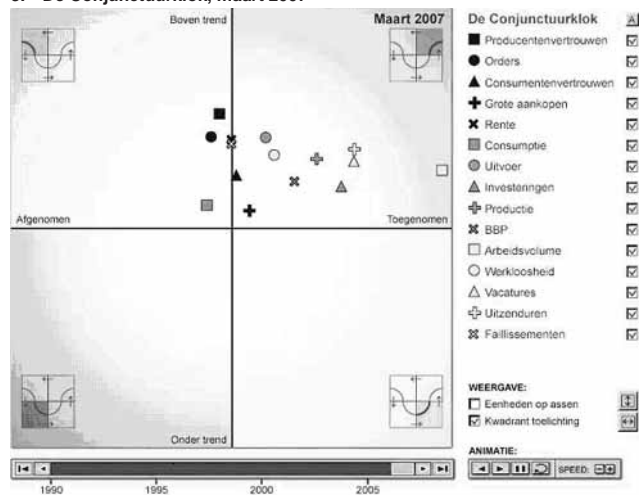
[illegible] De Conjunctuurklok, maart 2007

Boven trend

Maart 2007

Afgenomen

Toegenomen

Onder trend

1990 1995 2000 2005

De Conjunctuurklok

Producentenvertrouwen
Orders
Consumentenvertrouwen
Grote aankopen
Rente
Consumptie
Uitvoer
Investeringen
Productie
BBP
Arbeidsvolume
Werkloosheid
Vacatures
Uitzenduren
Faillissementen

WEERGAVE:
Eenheden op assen
Kwadrant toelichting

ANIMATIE:
SPEED: